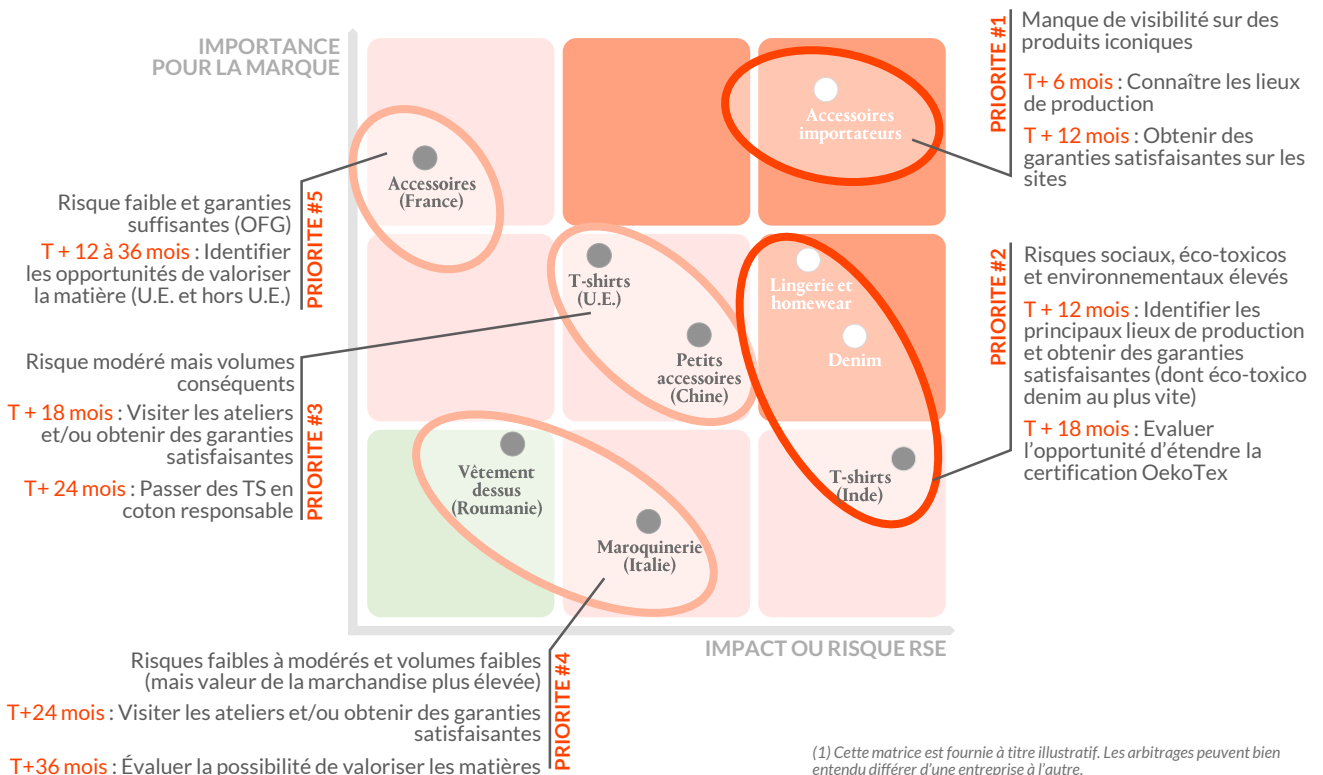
IMPORTANCE POUR LA MARQUE

PRIORITE #1

Manque de visibilité sur des produits iconiques

T+ 6 mois : Connaître les lieux de production

T + 12 mois : Obtenir des garanties satisfaisantes sur les sites

Accessoires importateurs

Accessoires (France)

PRIORITE #5

Risque faible et garanties suffisantes (OFG)

T + 12 à 36 mois : Identifier les opportunités de valoriser la matière (U.E. et hors U.E.)

T-shirts (U.E.)

Petits accessoires (Chine)

Lingerie et homewear

Denim

PRIORITE #2

Risques sociaux, éco-toxicos et environnementaux élevés

T + 12 mois : Identifier les principaux lieux de production et obtenir des garanties satisfaisantes (dont éco-toxico denim au plus vite)

T + 18 mois : Evaluer l'opportunité d'étendre la certification OekoTex

PRIORITE #3

Risque modéré mais volumes conséquents

T + 18 mois : Visiter les ateliers et/ou obtenir des garanties satisfaisantes

T+ 24 mois : Passer des TS en coton responsable

Vêtement dessus (Roumanie)

Maroquinerie (Italie)

T-shirts (Inde)

IMPACT OU RISQUE RSE

PRIORITE #4

Risques faibles à modérés et volumes faibles (mais valeur de la marchandise plus élevée)

T+24 mois : Visiter les ateliers et/ou obtenir des garanties satisfaisantes

T+36 mois : Évaluer la possibilité de valoriser les matières

(1) Cette matrice est fournie à titre illustratif. Les arbitrages peuvent bien entendu différer d'une entreprise à l'autre.